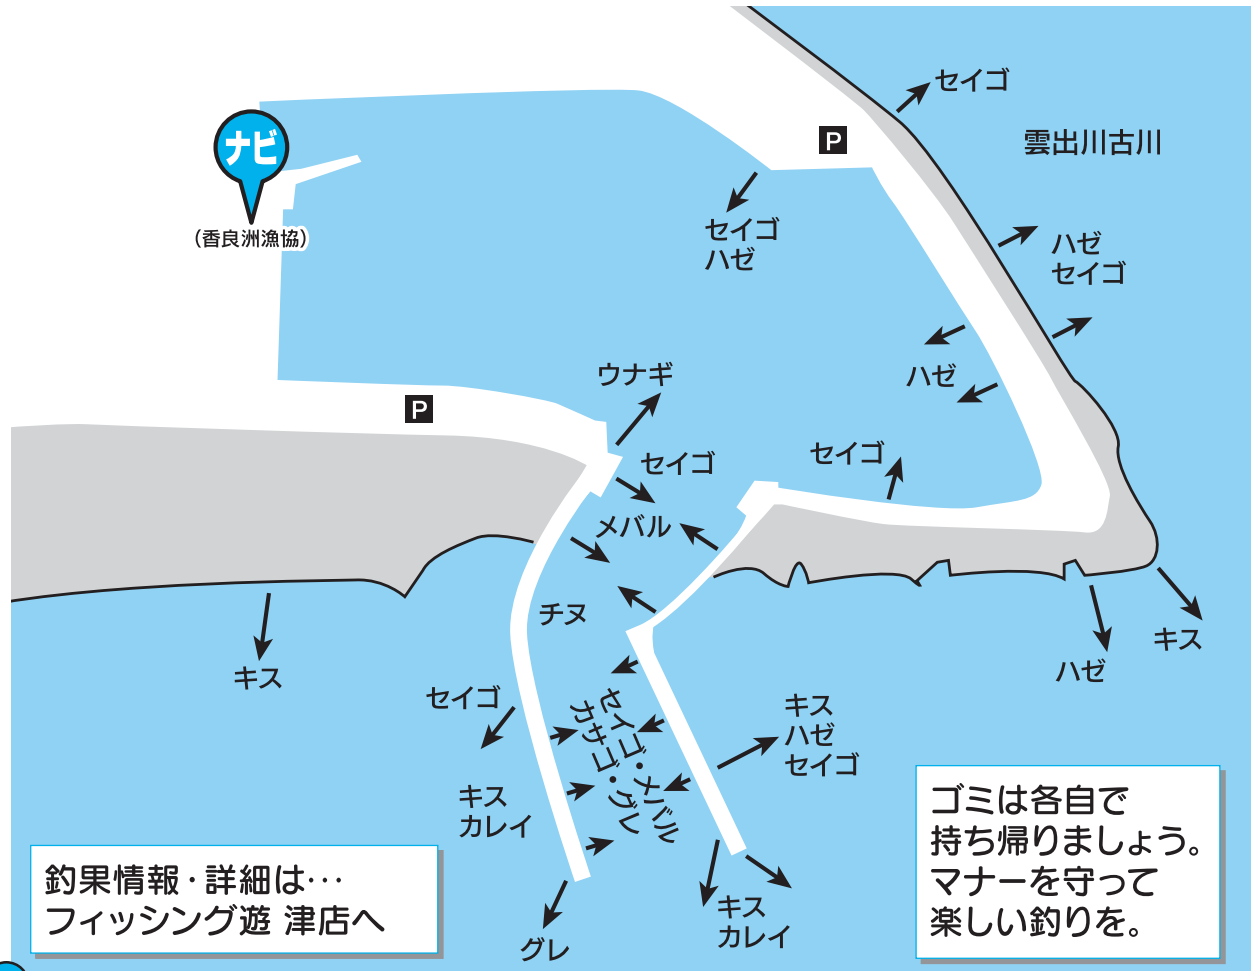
ナビ
(香良洲漁協)

セイゴ

雲出川古川

セイゴ
ハゼ

ハゼ
セイゴ

ハゼ

ウナギ

セイゴ

セイゴ

メバル

チヌ

キス

キス

ハゼ

セイゴ

セイゴ・メバル
カサゴ・グレ

キス
ハゼ
セイゴ

キス
カレイ

グレ

キス
カレイ

釣果情報・詳細は…
フィッシング遊 津店へ

ゴミは各自で
持ち帰りましょう。
マナーを守って
楽しい釣りを。